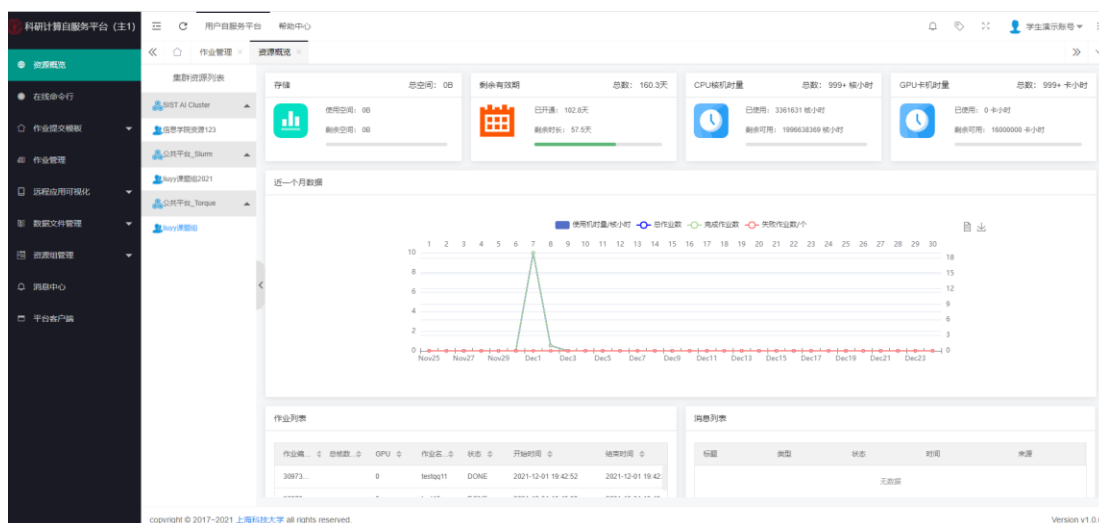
科研计算自服务平台（主1）

资源概览
在线命令行
作业提交模板
作业管理
远程应用可视化
数据文件管理
资源组管理
消息中心
平台客户端

用户自服务平台　帮助中心

学生演示账号

作业管理 ×　资源概览 ×

集群资源列表
SIST AI Cluster
信息学院资源123
公共平台_Slurm
liuyy课题组2021
公共平台_Torque
liuyy课题组

存储　总空间：0B
使用空间：0B
剩余空间：0B

剩余有效期　总数：160.3天
已开通：102.8天
剩余时长：57.5天

CPU核机时量　总数：999+ 核小时
已使用：3361631 核小时
剩余可用：1996638369 核小时

GPU卡机时量　总数：999+ 卡小时
已使用：0 卡小时
剩余可用：16000000 卡小时

近一个月数据

使用机时量/核小时　总作业数　完成作业数　失败作业数/个

1 2 3 4 5 6 7 8 9 10 11 12 13 14 15 16 17 18 19 20 21 22 23 24 25 26 27 28 29 30

10 8 6 4 2 0

18 15 12 9 6 3 0

Nov25 Nov27 Nov29 Dec1 Dec3 Dec5 Dec7 Dec9 Dec11 Dec13 Dec15 Dec17 Dec19 Dec21 Dec23

作业列表

| 作业编... | 总核数... | GPU | 作业名... | 状态 | 开始时间 | 结束时间 |
|---|---|---|---|---|---|---|
| 30973... | | 0 | testgq11 | DONE | 2021-12-01 19:42:52 | 2021-12-01 19:42: |

消息列表

| 标题 | 类型 | 状态 | 时间 | 来源 |
|---|---|---|---|---|
| 无数据 | | | | |

copyright © 2017~2021 上海科技大学 all rights reserved.

Version v1.0.